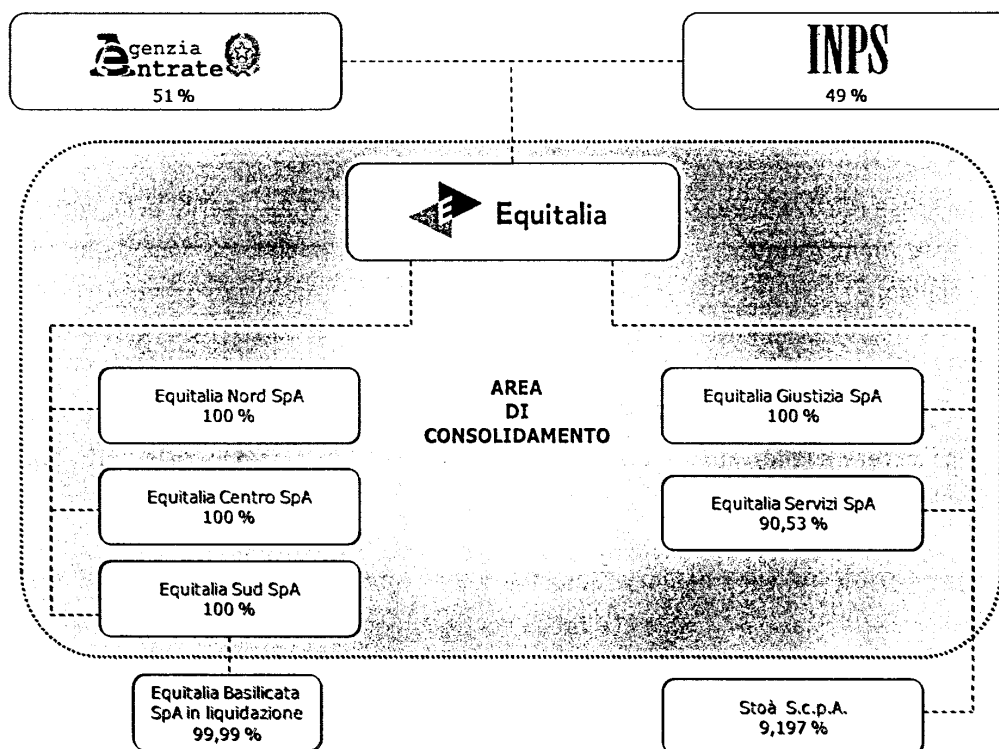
Agenzia Entrate
51 %

INPS
49 %

Equitalia

Equitalia Nord SpA
100 %

AREA
DI
CONSOLIDAMENTO

Equitalia Giustizia SpA
100 %

Equitalia Centro SpA
100 %

Equitalia Servizi SpA
90,53 %

Equitalia Sud SpA
100 %

Equitalia Basilicata SpA in liquidazione
99,99 %

Stoà S.c.p.A.
9,197 %